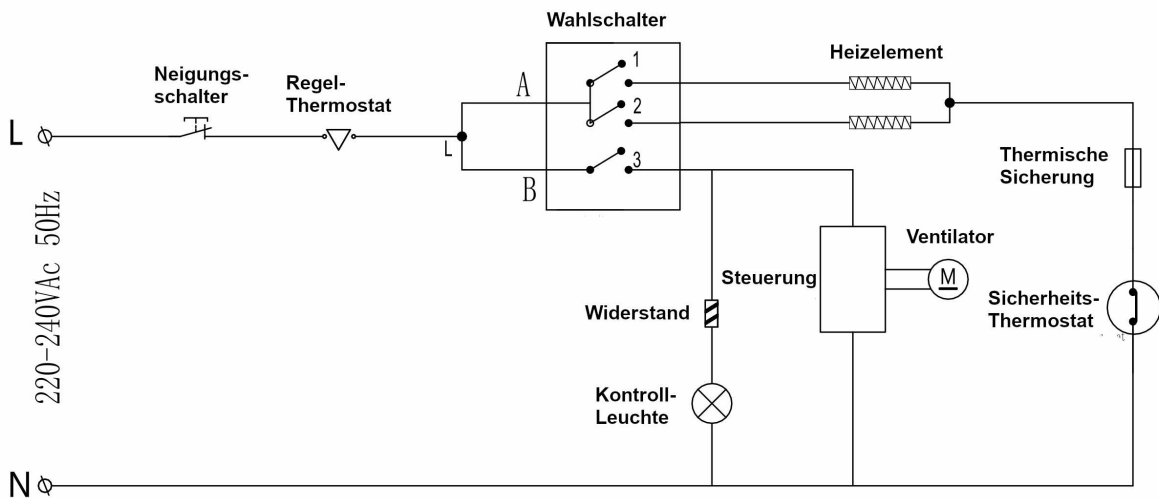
Wahlschalter

Heizelement

Neigungs-
schalter

Regel-
Thermostat

A

1

2

L

L

3

B

Thermische
Sicherung

220-240VAc 50Hz

Ventilator

M

Steuerung

Sicherheits-
Thermostat

Widerstand

Kontroll-
Leuchte

N